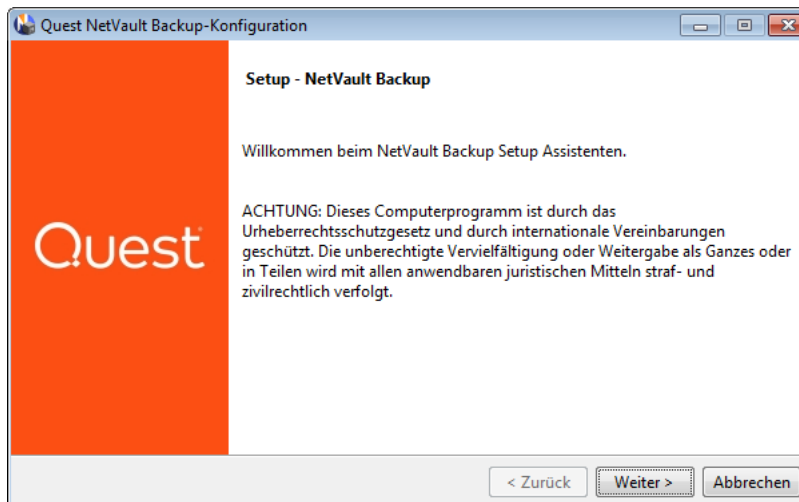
Quest NetVault Backup-Konfiguration

Setup - NetVault Backup

Willkommen beim NetVault Backup Setup Assistenten.

ACHTUNG: Dieses Computerprogramm ist durch das Urheberrechtsschutzgesetz und durch internationale Vereinbarungen geschützt. Die unberechtigte Vervielfältigung oder Weitergabe als Ganzes oder in Teilen wird mit allen anwendbaren juristischen Mitteln straf- und zivilrechtlich verfolgt.

Quest

< Zurück | Weiter > | Abbrechen